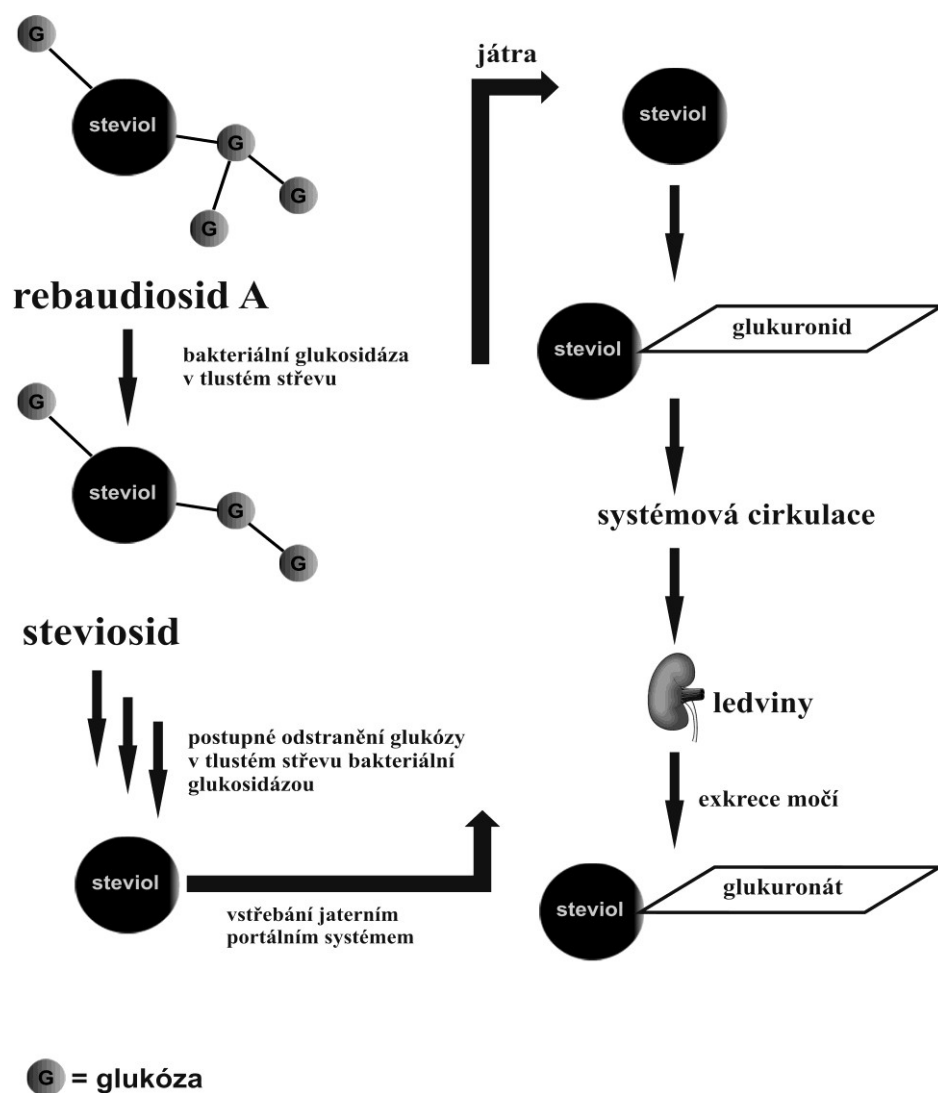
G

steviol

G

G

G

rebaudiosid A

bakteriální glukosidáza v tlustém střevu

G

steviol

G

G

steviosid

postupné odstranění glukózy v tlustém střevu bakteriální glukosidázou

steviol

vstřebání jaterním portálním systémem

játra

steviol

steviol

glukuronid

systémová cirkulace

ledviny

exkrece močí

steviol

glukuronát

G = glukóza